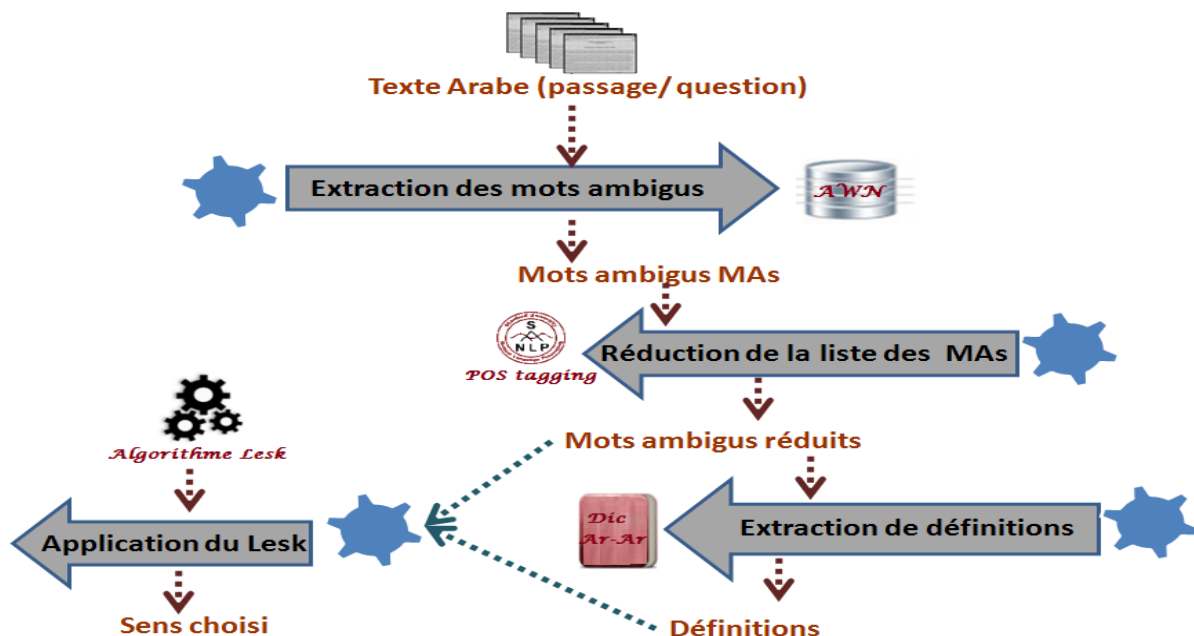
Texte Arabe (passage/ question)

Extraction des mots ambigus

AWN

Mots ambigus MAs

S NLP

POS tagging

Réduction de la liste des MAs

Algorithme Lesk

Mots ambigus réduits

Dic Ar-Ar

Extraction de définitions

Application du Lesk

Sens choisi

Définitions